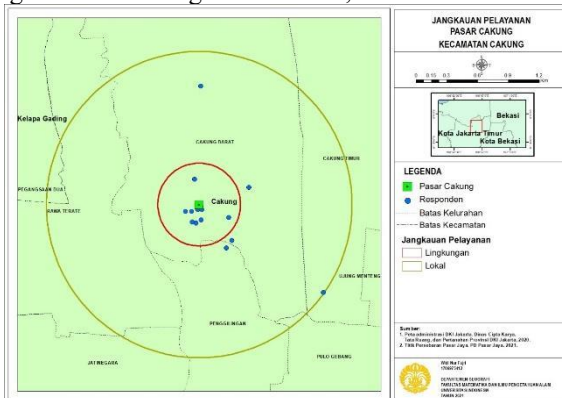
JANGKAUAN PELAYANAN
PASAR CAKUNG
KECAMATAN CAKUNG

0 0.15 0.3 0.6 0.9 1.2

Bekasi
Kota Jakarta Timur
Kota Bekasi

Kelapa Gading
CAKUNG BARAT
CAKUNG TIMUR
PEGANGSAAN DUA
RAWA TERATE
Cakung
UJUNG MENTENG
PENGGILINGAN
JATINEGARA
PULO GEBANG

LEGENDA
Pasar Cakung
Responden
Batas Kelurahan
Batas Kecamatan
Jangkauan Pelayanan
Lingkungan
Lokal

Sumber:
1. Peta administrasi DKI Jakarta, Dinas Cipta Karya, Tata Ruang, dan Pertanahan Provinsi DKI Jakarta, 2020.
2. Titik Persebaran Pasar Jaya, PD Pasar Jaya, 2021.

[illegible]

DEPARTEMEN GEOGRAFI
FAKULTAS MATEMATIKA DAN ILMU PENGETAHUAN ALAM
UNIVERSITAS INDONESIA
TAHUN 2021